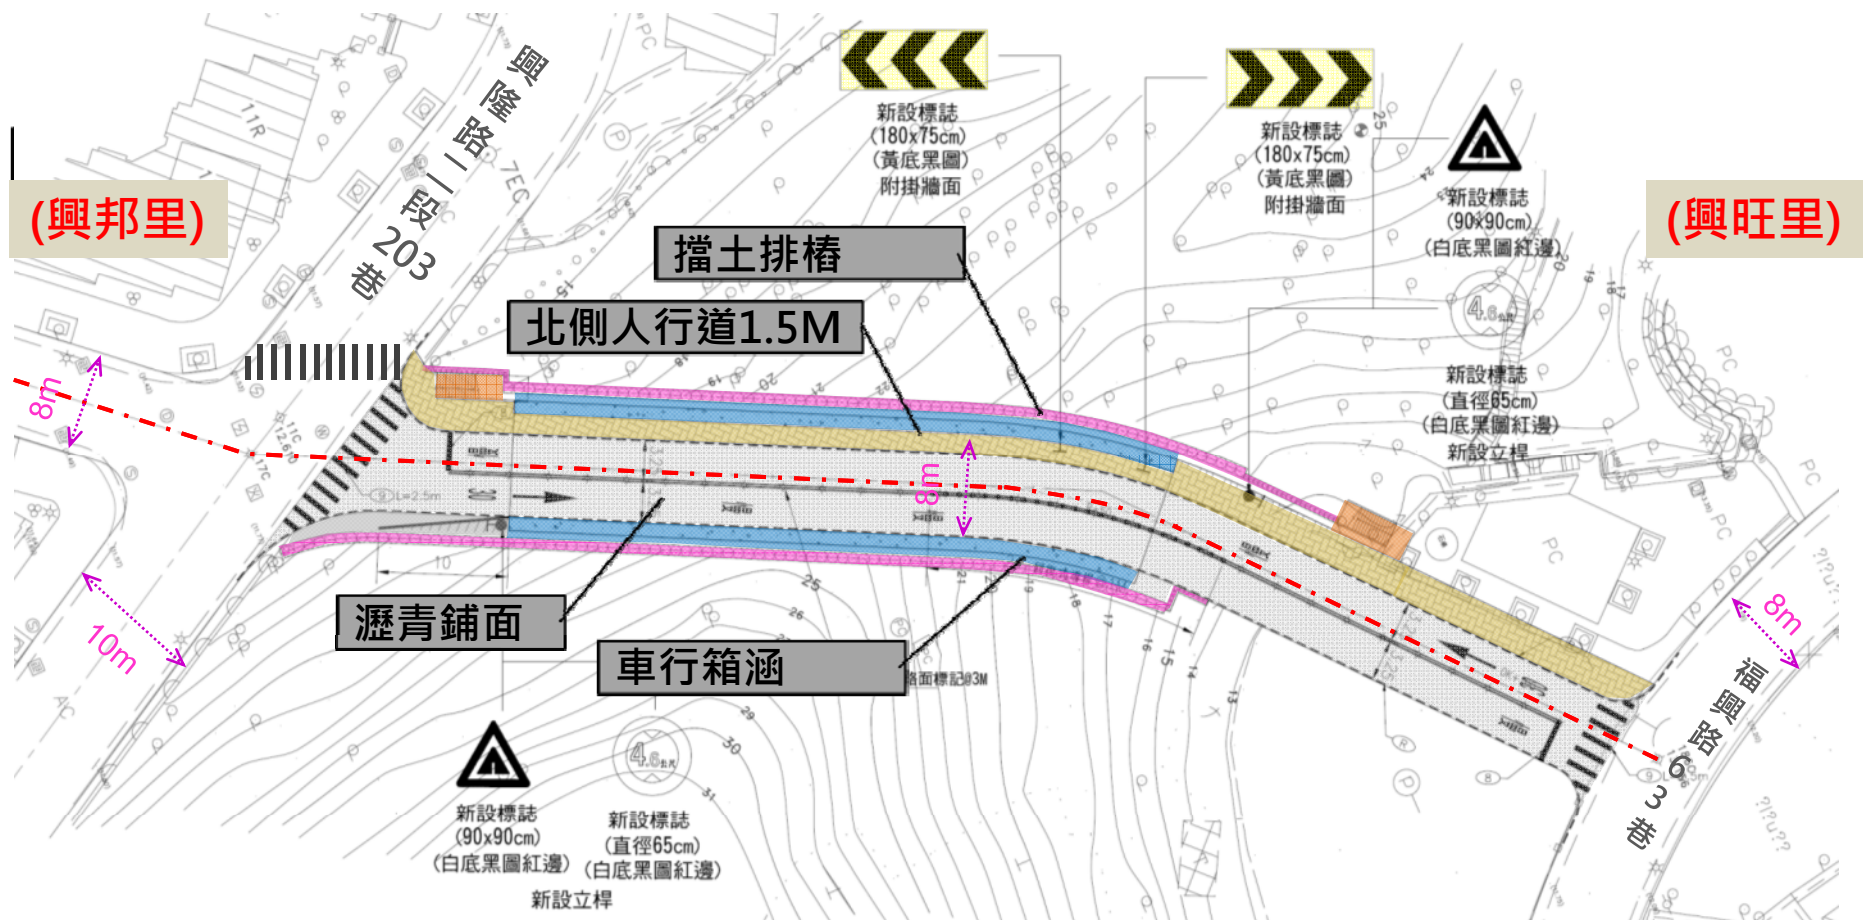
(興邦里)

興隆路二段203巷

新設標誌
(180x75cm)
(黃底黑圖)
附掛牆面

新設標誌
(180x75cm)
(黃底黑圖)
附掛牆面

新設標誌
(90x90cm)
(白底黑圖紅邊)

(興旺里)

擋土排樁

北側人行道1.5M

4.6

新設標誌
(直徑65cm)
(白底黑圖紅邊)
新設立桿

8m

8m

10m

8m

瀝青鋪面

車行箱涵

路面標記3M

4.6

新設標誌
(90x90cm)
(白底黑圖紅邊)
新設立桿

新設標誌
(直徑65cm)
(白底黑圖紅邊)

福興路63巷